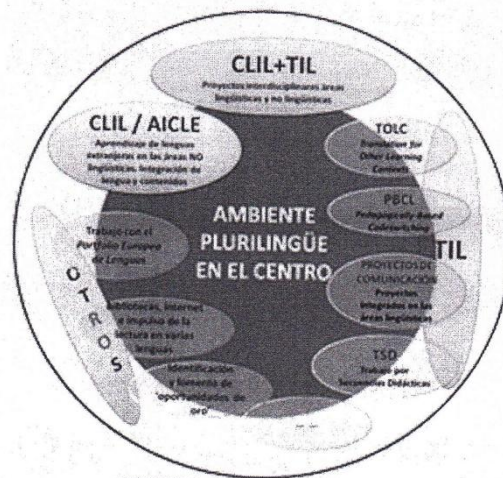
CLIL+TIL
Proyectos interdisciplinares áreas lingüísticas y no lingüísticas

CLIL / AICLE
Aprendizaje de lenguas extranjeras en las áreas NO lingüísticas. Integración de lengua y contenidos

TOLC
Translation for Other Learning Contexts

AMBIENTE PLURILINGÜE EN EL CENTRO

PBCL
Pedagogically Based Codeswitching

TIL

Trabajo con el Portfolio Europeo de Lenguas

OTROS

PROYECTOS DE COMUNICACIÓN
Proyectos integrados en las áreas lingüísticas

Bibliotecas, Internet e impulso de la lectura en varias lenguas

TSD
Trabajo por Secuencias Didácticas

Identificación y fomento de oportunidades de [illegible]